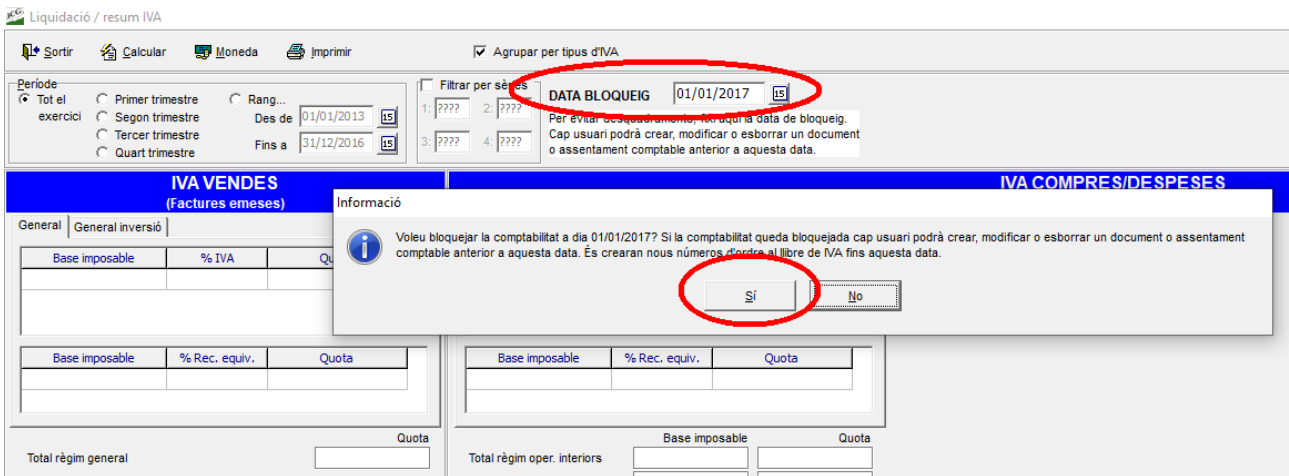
Liquidació / resum IVA

Sortir Calcular Moneda Imprimir

Agrupar per tipus d'IVA

Període
Tot el exercici
Primer trimestre
Segon trimestre
Tercer trimestre
Quart trimestre
Rang...
Des de 01/01/2013
Fins a 31/12/2016

Filtrar per sèries
1: ???? 2: ????
3: ???? 4: ????

DATA BLOQUEIG 01/01/2017

Per evitar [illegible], fixi aquí la data de bloqueig. Cap usuari podrà crear, modificar o esborrar un document o assentament comptable anterior a aquesta data.

IVA VENDES
(Factures emeses)

IVA COMPRES/DESPESES

General | General inversió

| Base imposable | % IVA | Quo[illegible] |
|---|---|---|

| Base imposable | % Rec. equiv. | Quota |
|---|---|---|

| Base imposable | % Rec. equiv. | Quota |
|---|---|---|

Quota
Total règim general

Base imposable Quota
Total règim oper. interiors

Informació

Voleu bloquejar la comptabilitat a dia 01/01/2017? Si la comptabilitat queda bloquejada cap usuari podrà crear, modificar o esborrar un document o assentament comptable anterior a aquesta data. És crearan nous números d'ordre al llibre de IVA fins aquesta data.

Sí No